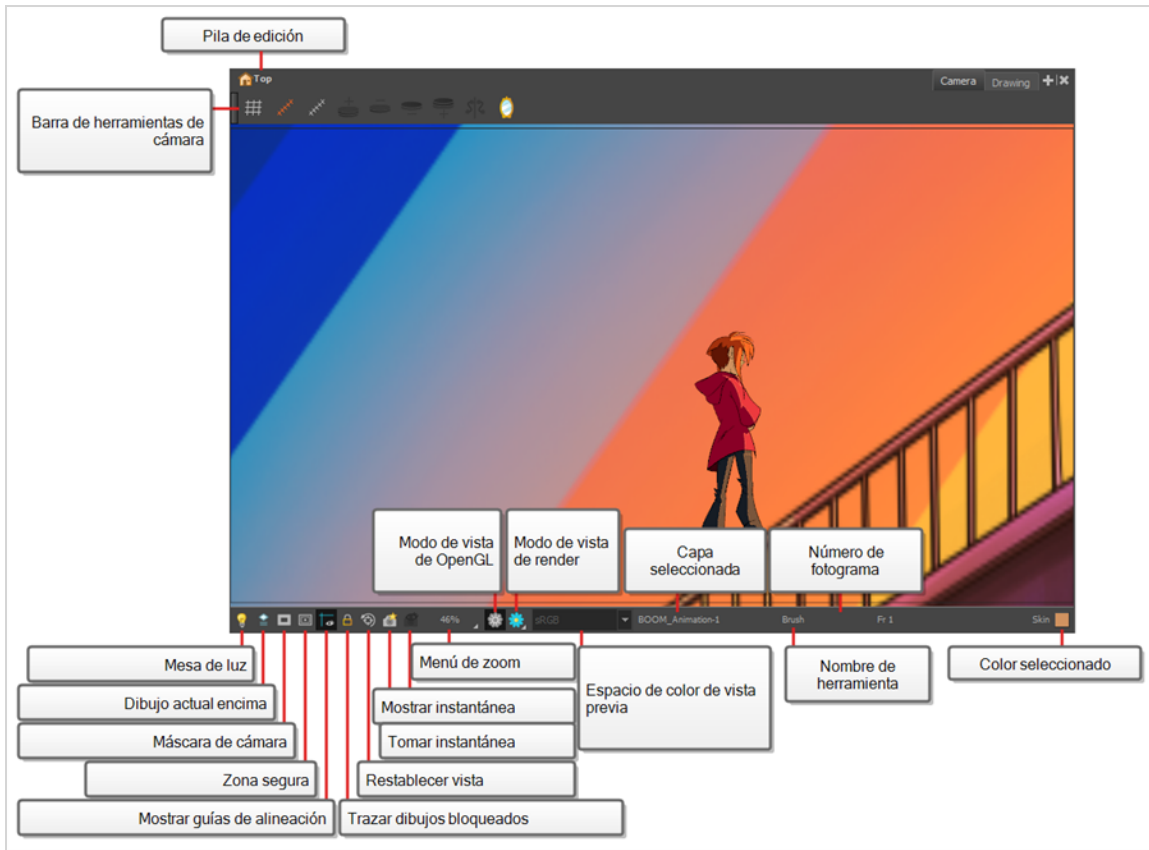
Pila de edición

Top

Camera Drawing

Barra de herramientas de cámara

Modo de vista de OpenGL

Modo de vista de render

Capa seleccionada

Número de fotograma

46%

sRGB

BOOM_Animation-1

Brush

Fr 1

Skin

Mesa de luz

Dibujo actual encima

Máscara de cámara

Zona segura

Mostrar guías de alineación

Menú de zoom

Mostrar instantánea

Tomar instantánea

Restablecer vista

Trazar dibujos bloqueados

Espacio de color de vista previa

Nombre de herramienta

Color seleccionado